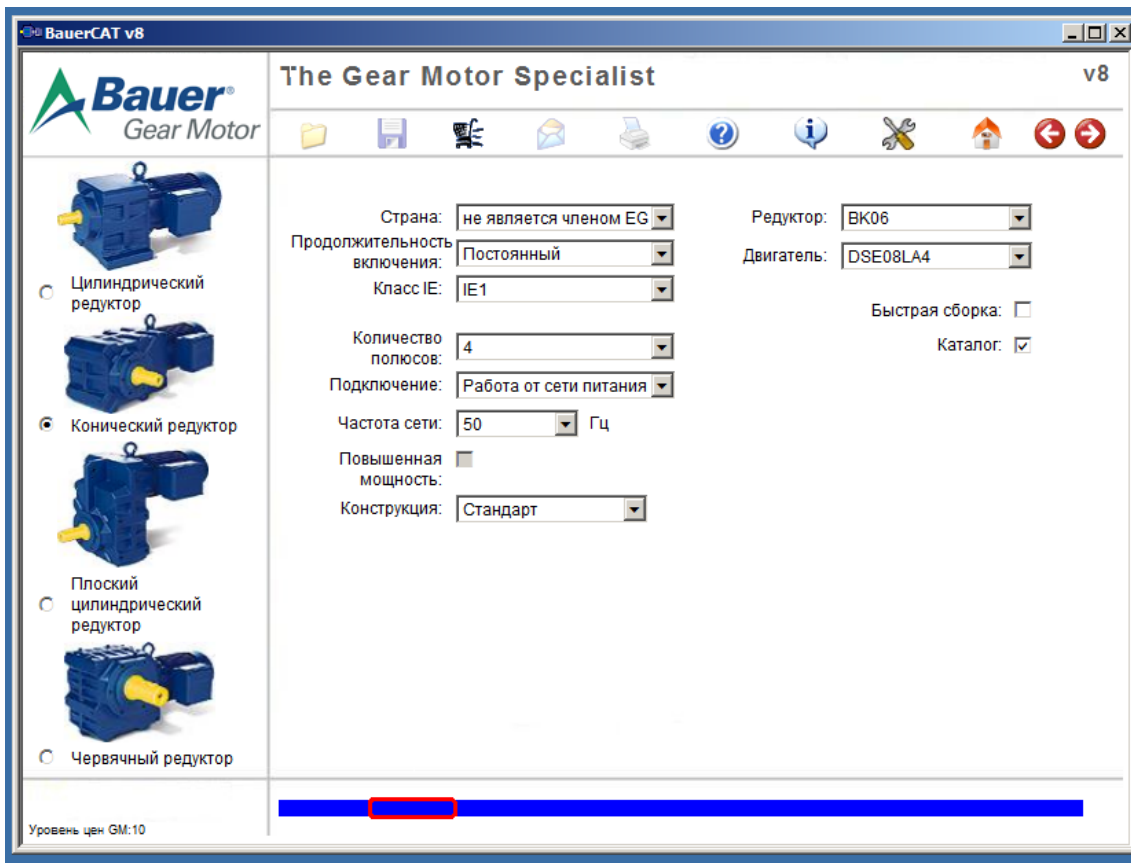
BauerCAT v8

Bauer® Gear Motor

The Gear Motor Specialist

v8

Цилиндрический редуктор

Конический редуктор

Плоский цилиндрический редуктор

Червячный редуктор

Страна: не является членом EG

Продолжительность включения: Постоянный

Класс IE: IE1

Количество полюсов: 4

Подключение: Работа от сети питания

Частота сети: 50 Гц

Повышенная мощность:

Конструкция: Стандарт

Редуктор: BK06

Двигатель: DSE08LA4

Быстрая сборка:

Каталог: ☑

Уровень цен GM:10